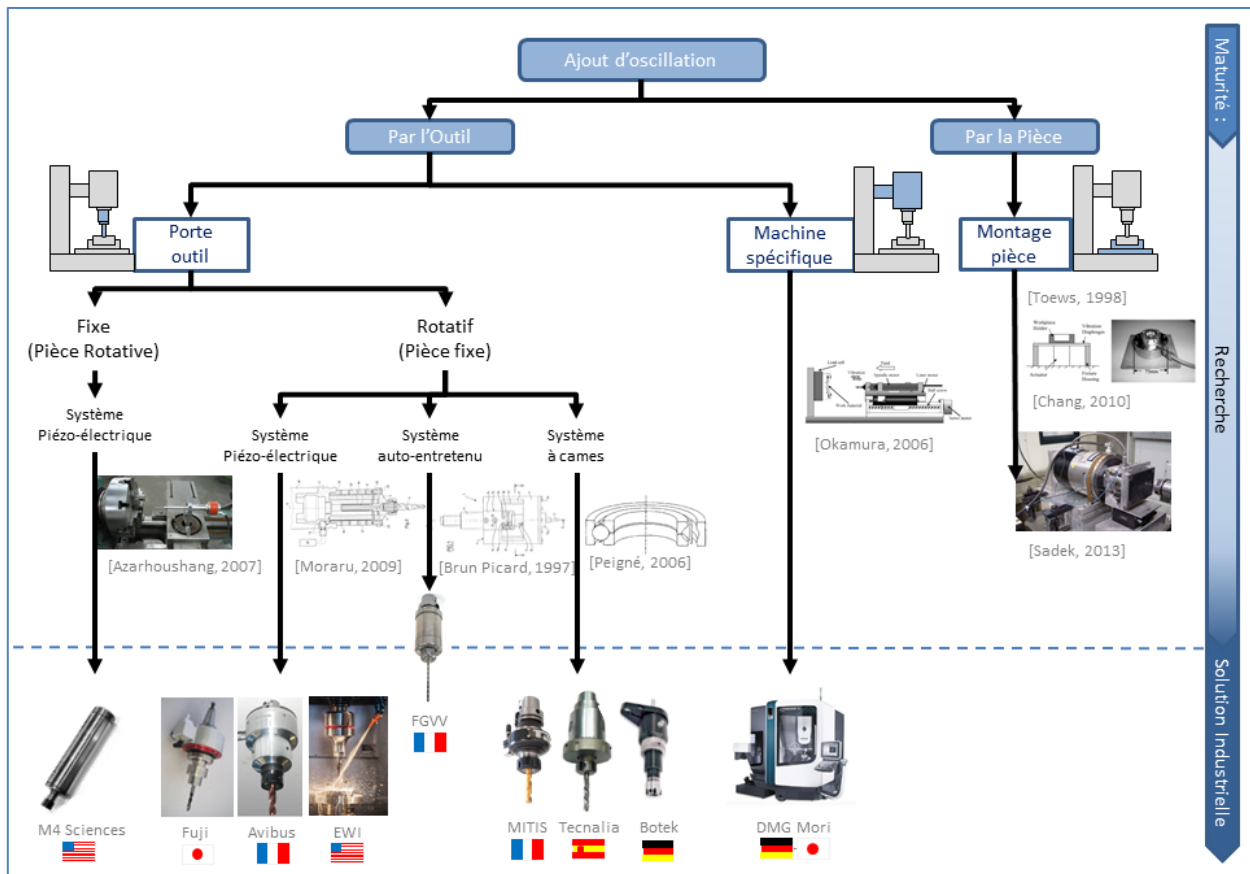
Maturité :

Ajout d'oscillation

Par l'Outil

Par la Pièce

Porte outil

Machine spécifique

Montage pièce

Fixe (Pièce Rotative)

Rotatif (Pièce fixe)

Système Piézo-électrique

Système Piézo-électrique

Système auto-entretenu

Système à cames

[Azarhoushang, 2007]

[Moraru, 2009]

[Brun Picard, 1997]

[Peigné, 2006]

[Okamura, 2006]

[Toews, 1998]

[Chang, 2010]

[Sadek, 2013]

Recherche

Solution Industrielle

FGVV

M4 Sciences

Fuji

Avibus

EWI

MITIS

Tecnalia

Botek

DMG Mori